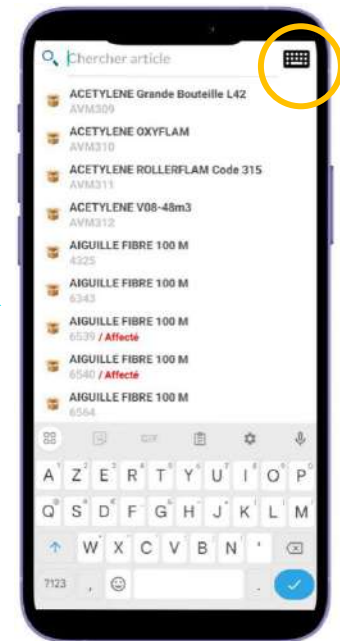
Chercher article

ACETYLENE Grande Bouteille L42
AVM309

ACETYLENE OXYFLAM
AVM310

ACETYLENE ROLLERFLAM Code 315
AVM311

ACETYLENE V08-48m3
AVM312

AIGUILLE FIBRE 100 M
4325

AIGUILLE FIBRE 100 M
6343

AIGUILLE FIBRE 100 M
6539 / Affecté

AIGUILLE FIBRE 100 M
6540 / Affecté

AIGUILLE FIBRE 100 M
6564

GIF

A Z E R T Y U I O P
Q S D F G H J K L M
W X C V B N '
?123 ,